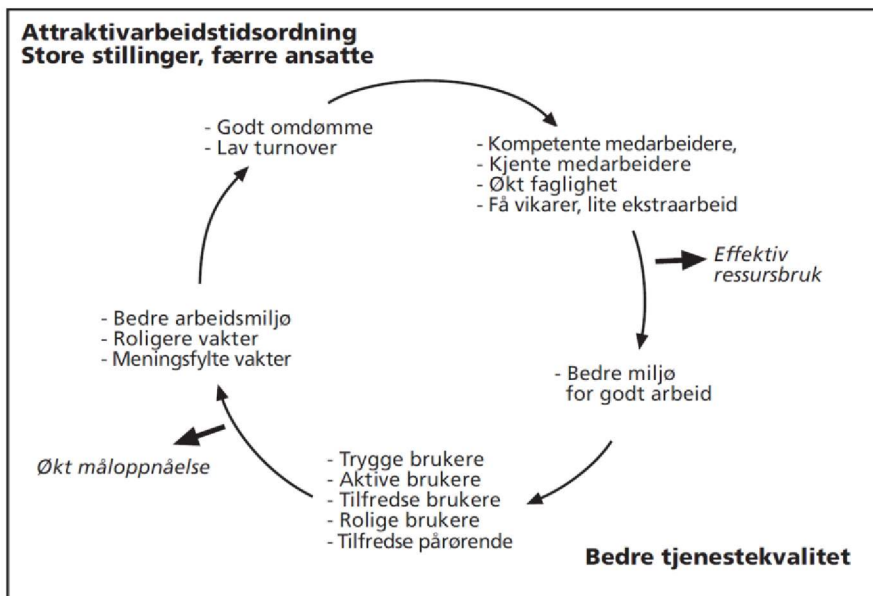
Attraktivarbeidstidsordning
Store stillinger, færre ansatte

- Godt omdømme
- Lav turnover

- Kompetente medarbeidere,
- Kjente medarbeidere
- Økt faglighet
- Få vikarer, lite ekstraarbeid

Effektiv ressursbruk

- Bedre miljø for godt arbeid

- Trygge brukere
- Aktive brukere
- Tilfredse brukere
- Rolige brukere
- Tilfredse pårørende

Økt måloppnåelse

- Bedre arbeidsmiljø
- Roligere vakter
- Meningsfylte vakter

Bedre tjenestekvalitet